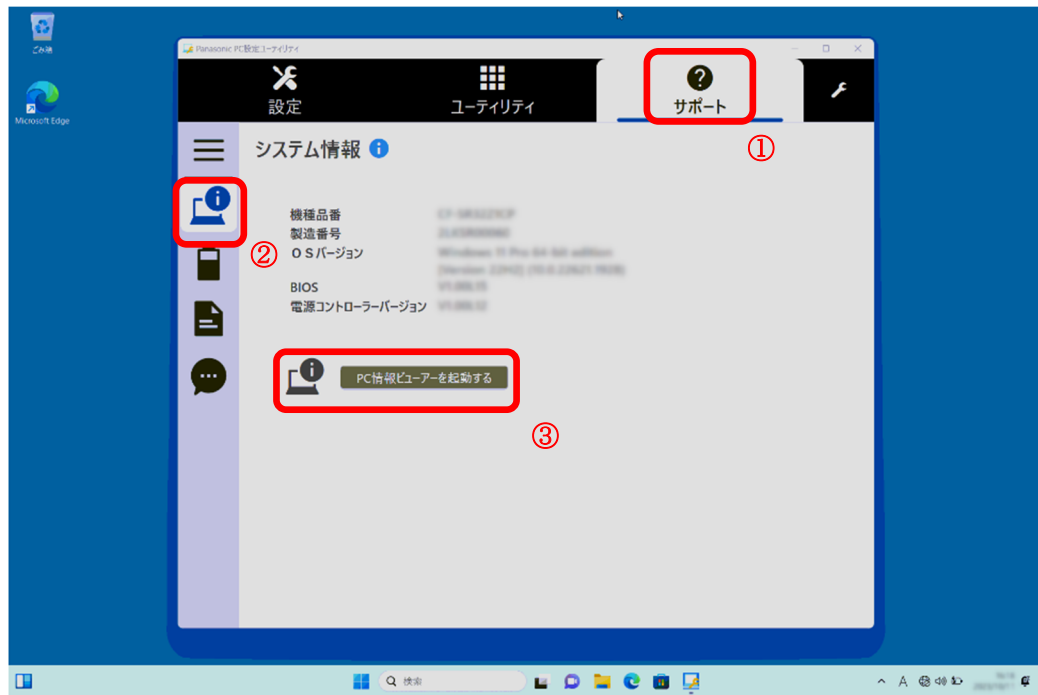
ごみ箱

Microsoft Edge

Panasonic PC設定ユーティリティ

設定

ユーティリティ

サポート

①

システム情報

機種品番 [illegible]
製造番号 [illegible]
ＯＳバージョン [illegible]
BIOS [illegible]
電源コントローラーバージョン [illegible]

②

PC情報ビューアーを起動する

③

検索

A
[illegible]